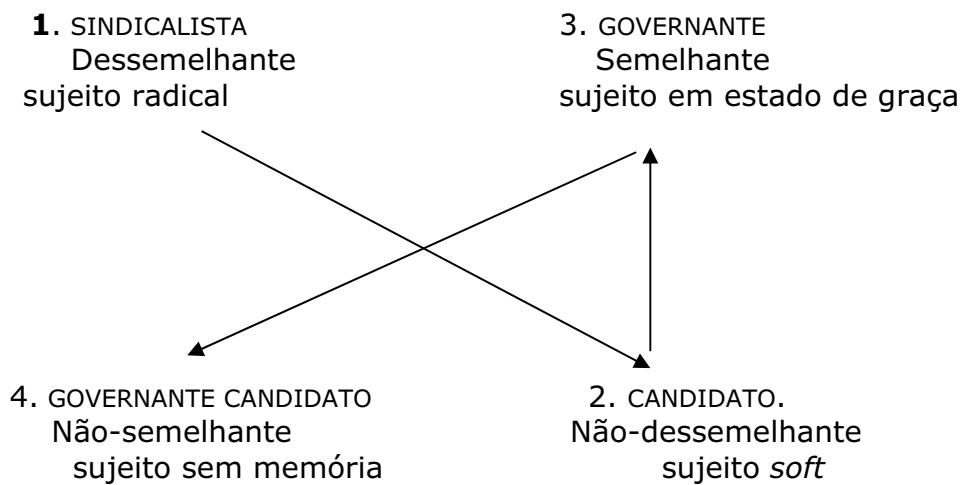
**1**. SINDICALISTA
Dessemelhante
sujeito radical

3. GOVERNANTE
Semelhante
sujeito em estado de graça

4. GOVERNANTE CANDIDATO
Não-semelhante
sujeito sem memória

2. CANDIDATO.
Não-dessemelhante
sujeito *soft*